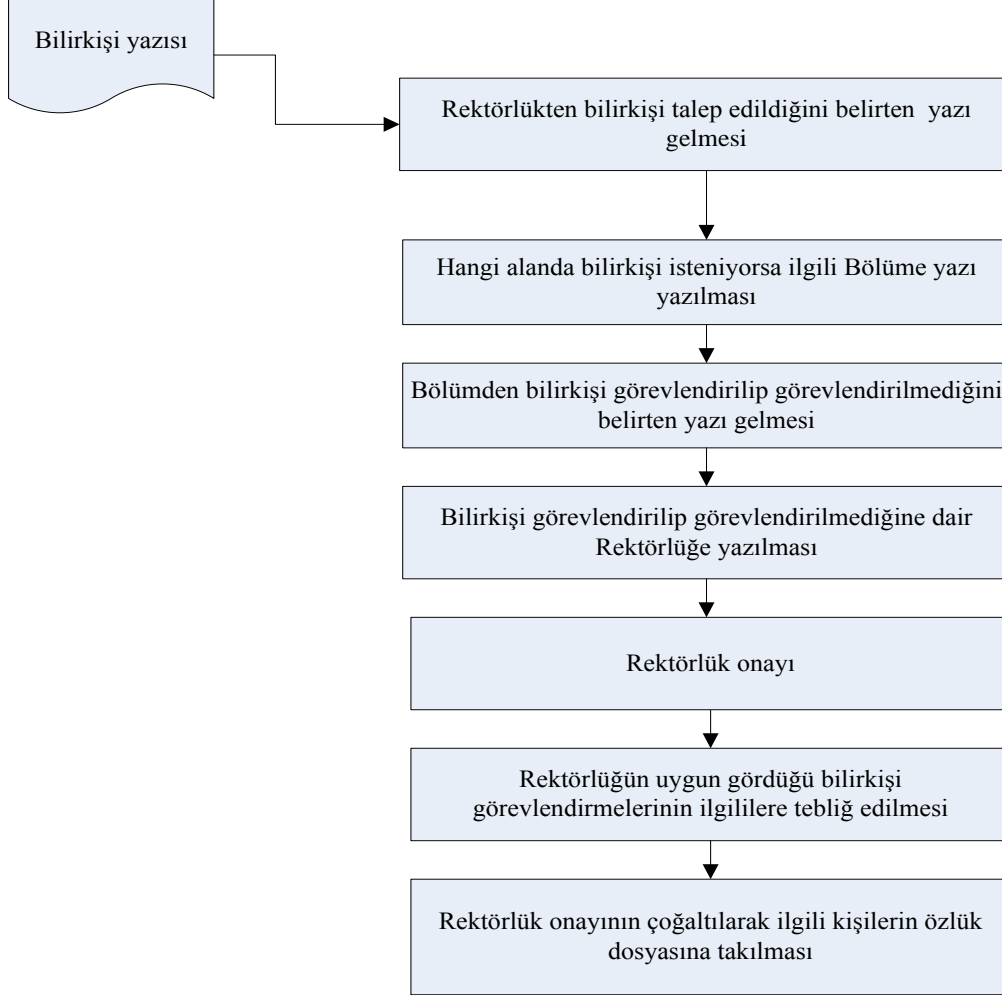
Bilirkişi yazısı

Rektörlükten bilirkişi talep edildiğini belirten yazı gelmesi

Hangi alanda bilirkişi isteniyorsa ilgili Bölüme yazı yazılması

Bölümden bilirkişi görevlendirilip görevlendirilmediğini belirten yazı gelmesi

Bilirkişi görevlendirilip görevlendirilmediğine dair Rektörlüğe yazılması

Rektörlük onayı

Rektörlüğün uygun gördüğü bilirkişi görevlendirmelerinin ilgililere tebliğ edilmesi

Rektörlük onayının çoğaltılarak ilgili kişilerin özlük dosyasına takılması